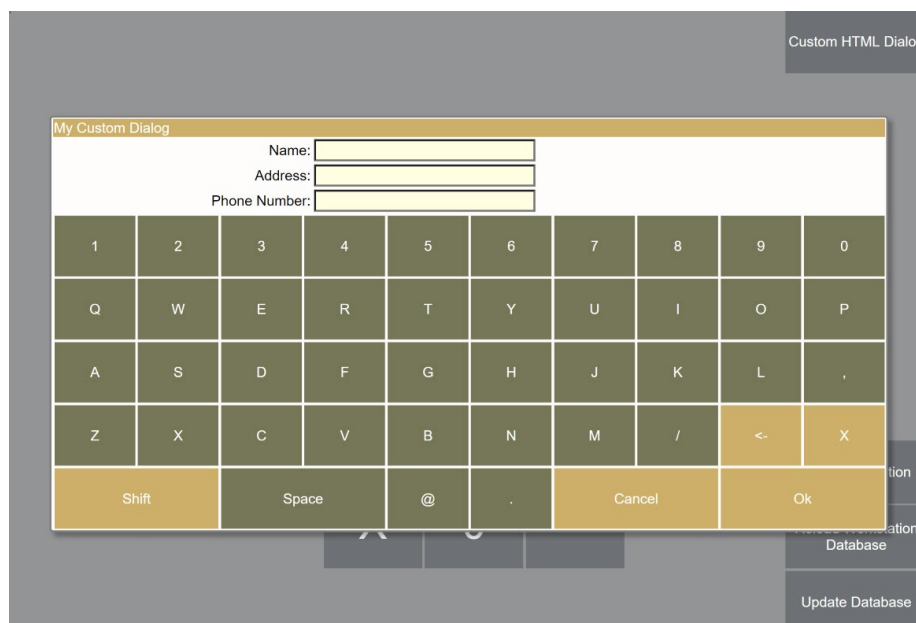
Custom HTML Dialo

My Custom Dialog

Name:
Address:
Phone Number:

| 1 | 2 | 3 | 4 | 5 | 6 | 7 | 8 | 9 | 0 |
|---|---|---|---|---|---|---|---|---|---|
| Q | W | E | R | T | Y | U | I | O | P |
| A | S | D | F | G | H | J | K | L | , |
| Z | X | C | V | B | N | M | / | <- | X |

Shift
Space
@
.
Cancel
Ok

tion

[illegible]ation
Database

Update Database